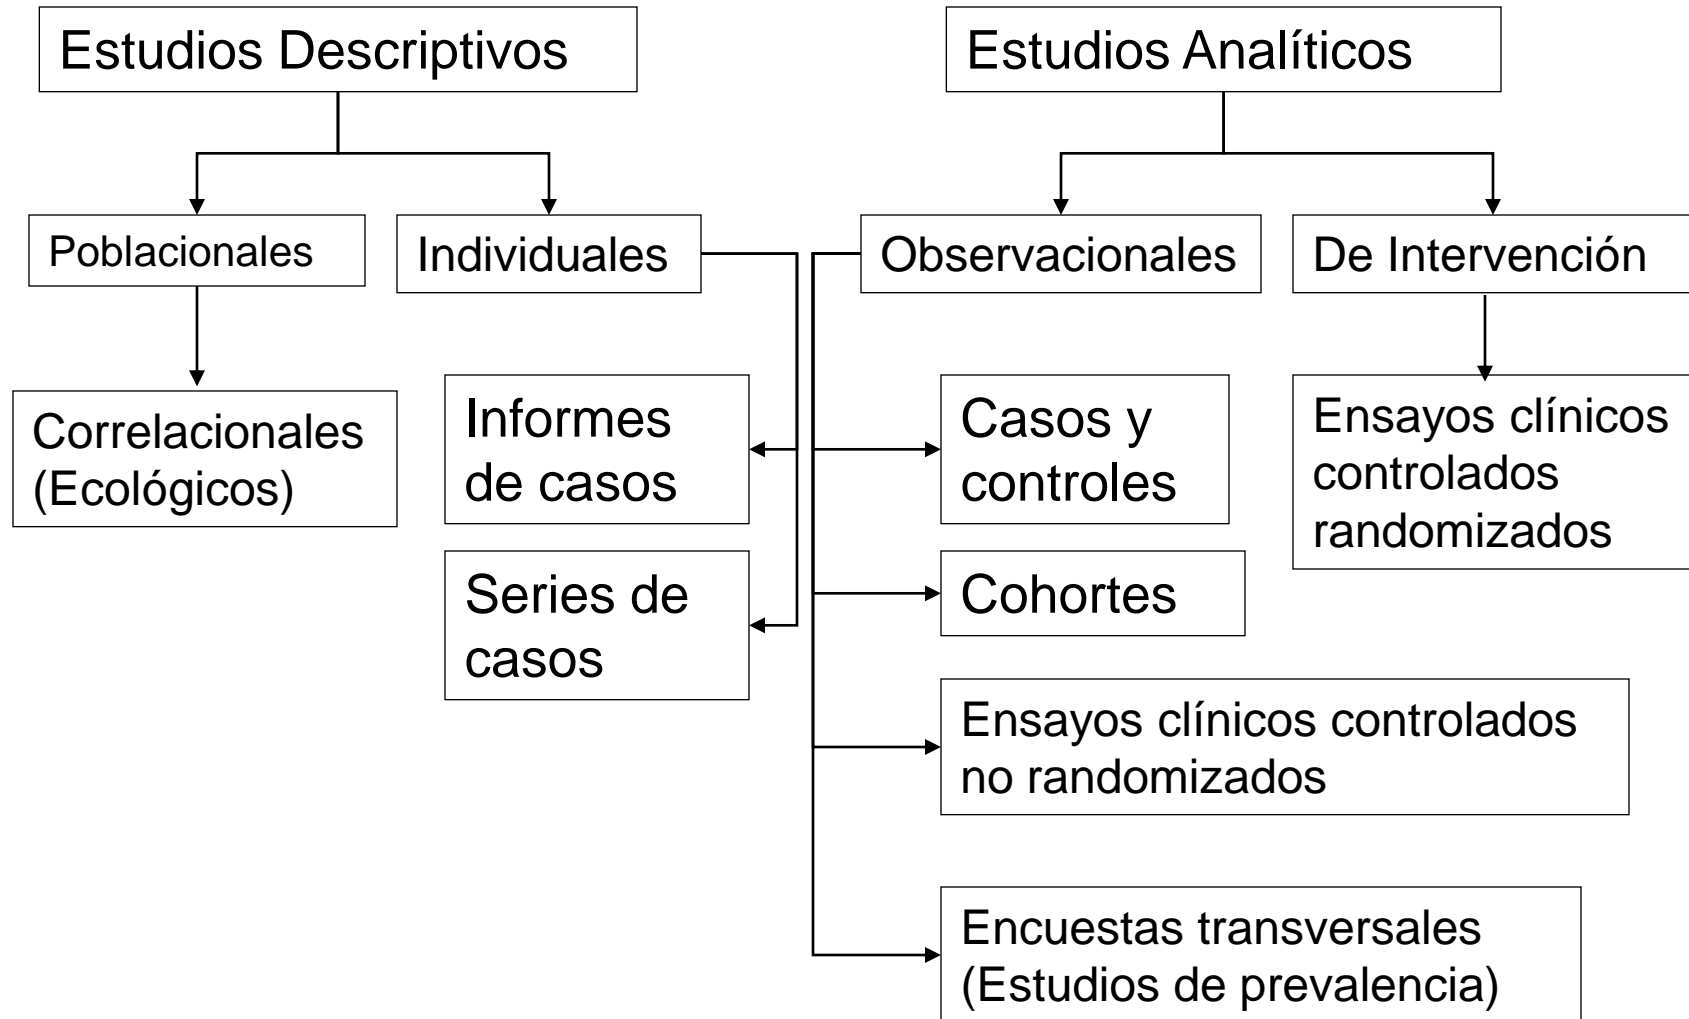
Estudios Descriptivos

Estudios Analíticos

Poblacionales

Individuales

Observacionales

De Intervención

Correlacionales (Ecológicos)

Informes de casos

Series de casos

Casos y controles

Cohortes

Ensayos clínicos controlados no randomizados

Encuestas transversales (Estudios de prevalencia)

Ensayos clínicos controlados randomizados